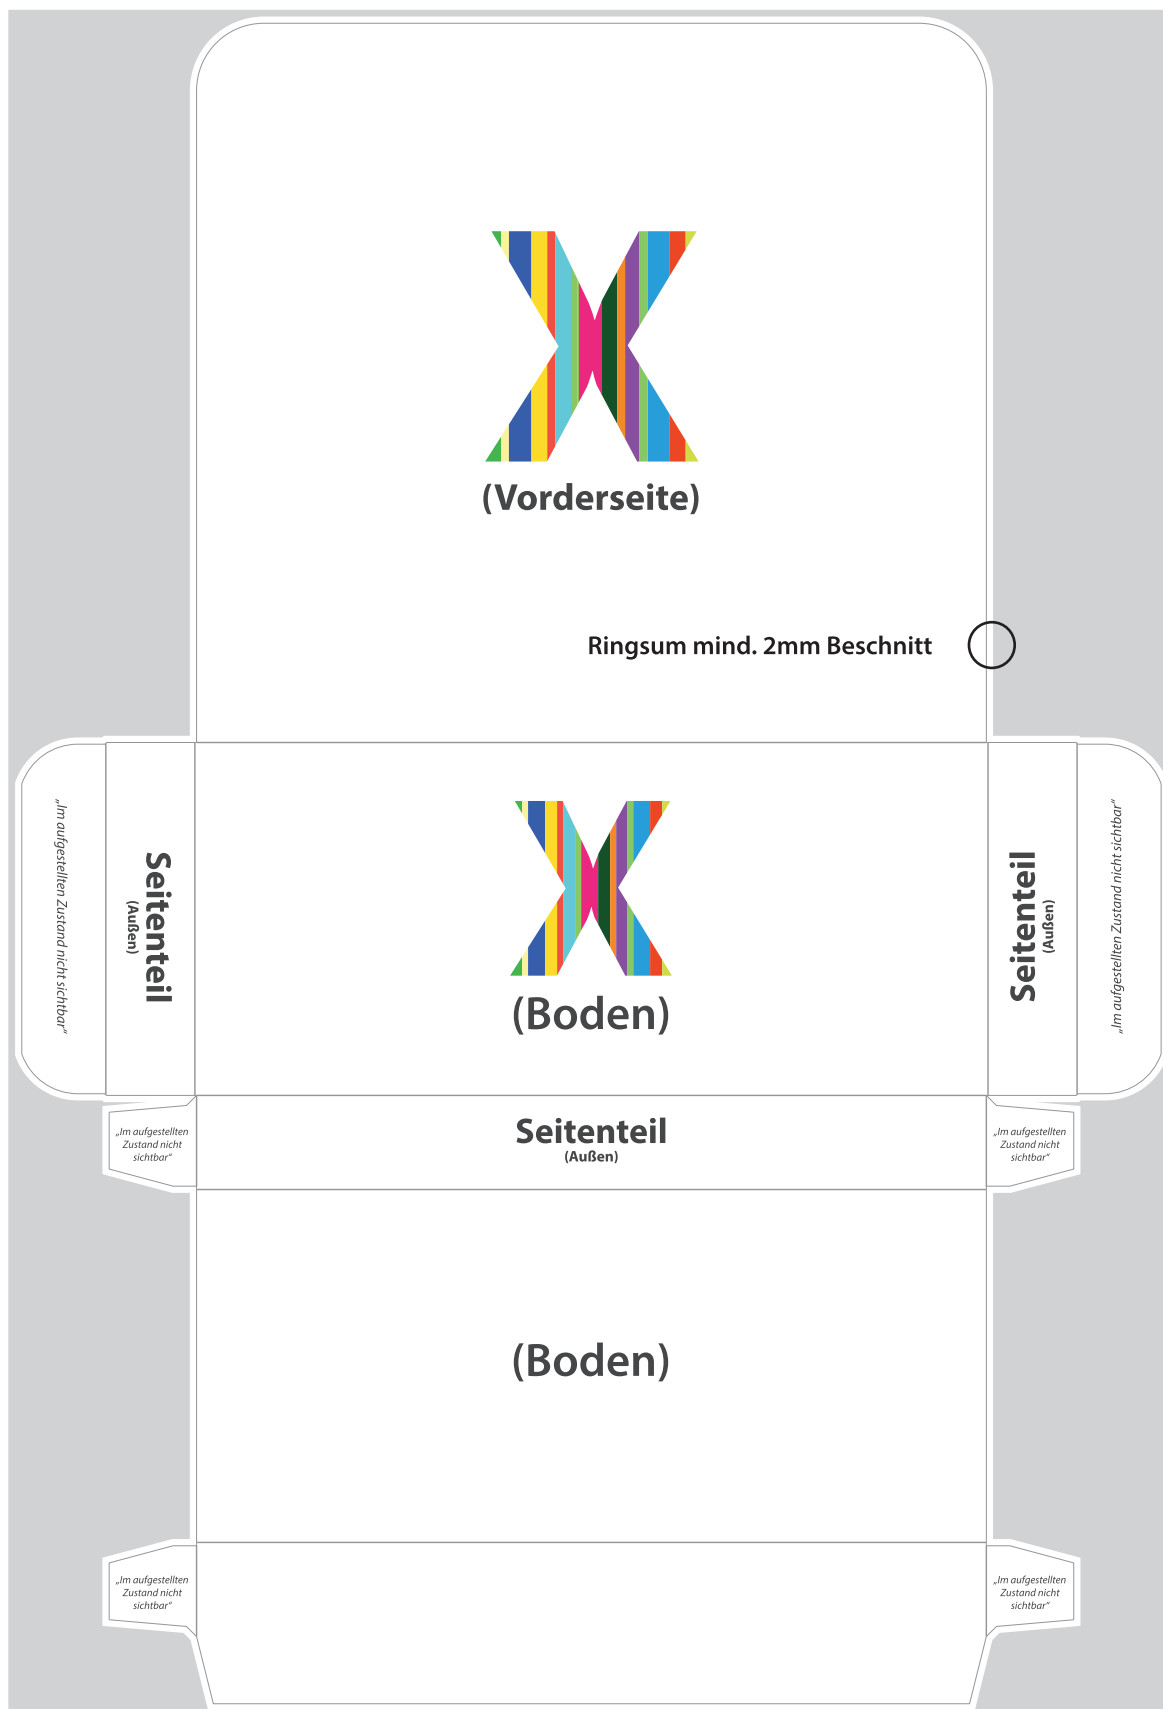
(Vorderseite)

Ringsum mind. 2mm Beschnitt

„Im aufgestellten Zustand nicht sichtbar"

Seitenteil
(Außen)

(Boden)

Seitenteil
(Außen)

„Im aufgestellten Zustand nicht sichtbar"

„Im aufgestellten Zustand nicht sichtbar"

Seitenteil
(Außen)

„Im aufgestellten Zustand nicht sichtbar"

(Boden)

„Im aufgestellten Zustand nicht sichtbar"

„Im aufgestellten Zustand nicht sichtbar"